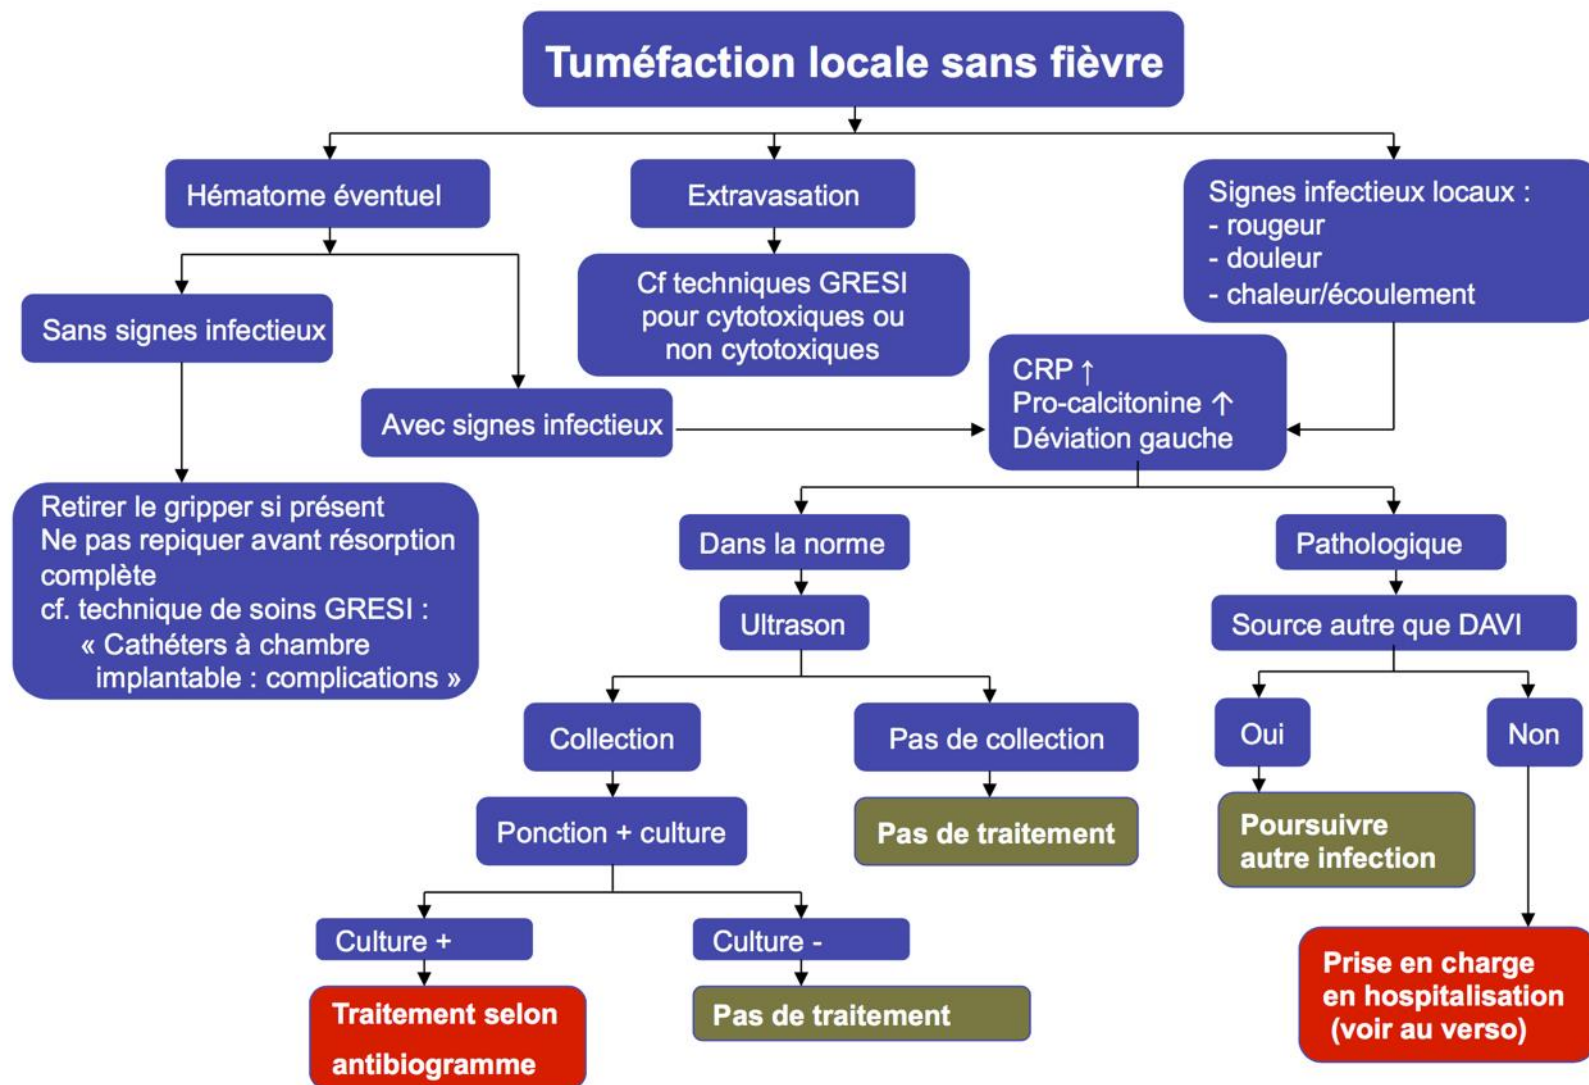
Tuméfaction locale sans fièvre

Hématome éventuel

Extravasation

Signes infectieux locaux :
- rougeur
- douleur
- chaleur/écoulement

Sans signes infectieux

Cf techniques GRESI pour cytotoxiques ou non cytotoxiques

Avec signes infectieux

CRP ↑
Pro-calcitonine ↑
Déviation gauche

Retirer le gripper si présent
Ne pas repiquer avant résorption complète
cf. technique de soins GRESI :
« Cathéters à chambre implantable : complications »

Dans la norme

Pathologique

Ultrason

Source autre que DAVI

Collection

Pas de collection

Oui

Non

Ponction + culture

Pas de traitement

Poursuivre autre infection

Culture +

Culture -

Prise en charge en hospitalisation (voir au verso)

Traitement selon antibiogramme

Pas de traitement